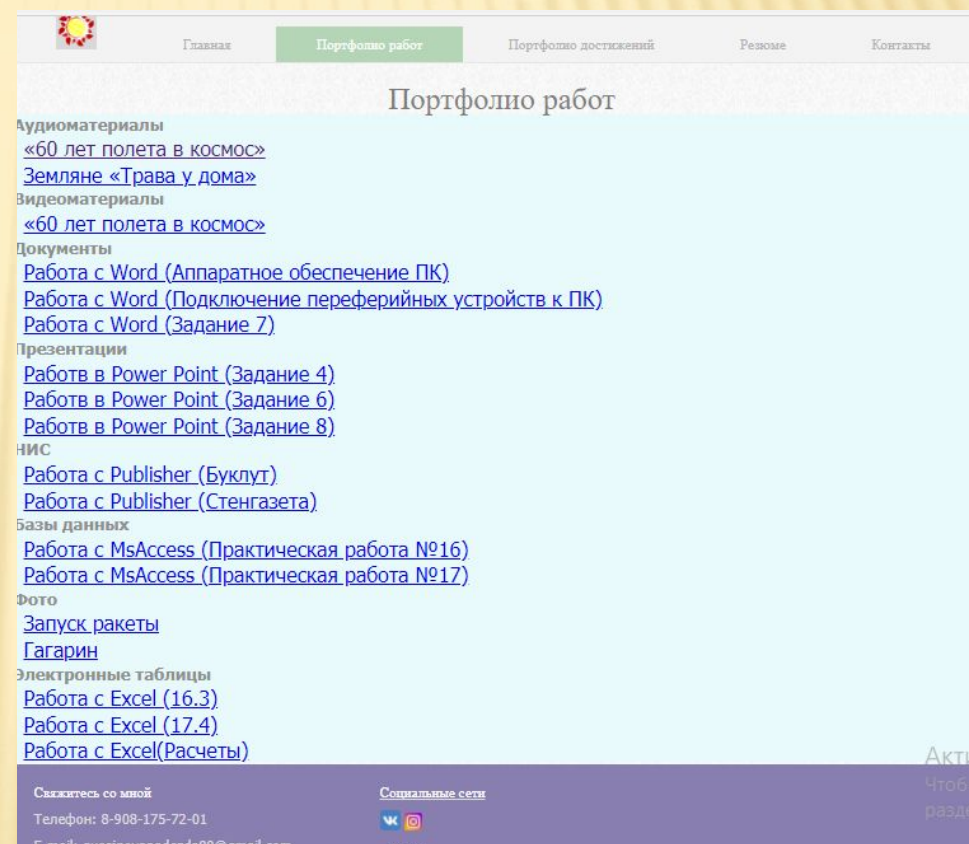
Главная Портфолио работ Портфолио достижений Резюме Контакты

Портфолио работ

Аудиоматериалы
«60 лет полета в космос»
Земляне «Трава у дома»
Видеоматериалы
«60 лет полета в космос»
Документы
Работа с Word (Аппаратное обеспечение ПК)
Работа с Word (Подключение переферийных устройств к ПК)
Работа с Word (Задание 7)
Презентации
Работв в Power Point (Задание 4)
Работв в Power Point (Задание 6)
Работв в Power Point (Задание 8)
НИС
Работа с Publisher (Буклут)
Работа с Publisher (Стенгазета)
Базы данных
Работа с MsAccess (Практическая работа №16)
Работа с MsAccess (Практическая работа №17)
Фото
Запуск ракеты
Гагарин
Электронные таблицы
Работа с Excel (16.3)
Работа с Excel (17.4)
Работа с Excel(Расчеты)

Свяжитесь со мной
Телефон: 8-908-175-72-01
E-mail: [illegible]

Социальные сети

Акт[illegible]
Чтоб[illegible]
разд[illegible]